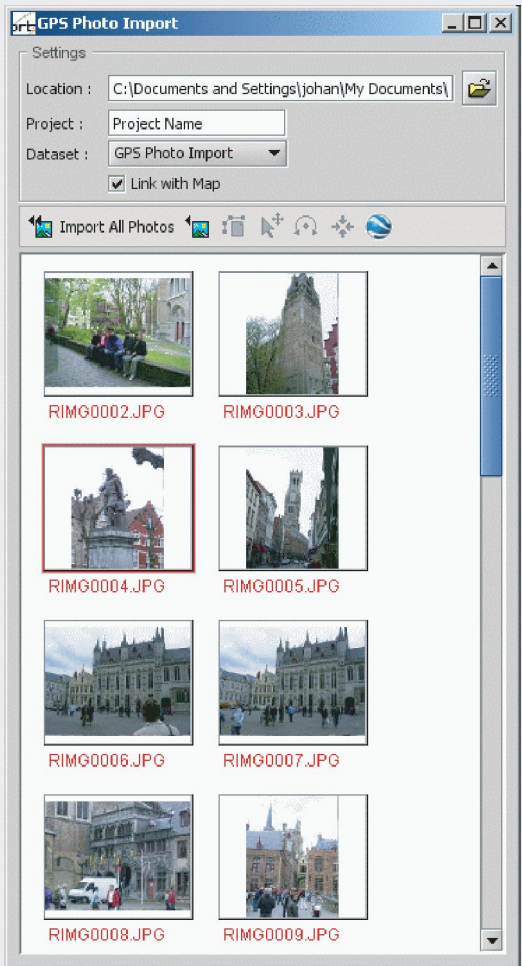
GPS Photo Import

Settings

Location : C:\Documents and Settings\johan\My Documents\

Project : Project Name

Dataset : GPS Photo Import

Link with Map

Import All Photos

RIMG0002.JPG

RIMG0003.JPG

RIMG0004.JPG

RIMG0005.JPG

RIMG0006.JPG

RIMG0007.JPG

RIMG0008.JPG

RIMG0009.JPG